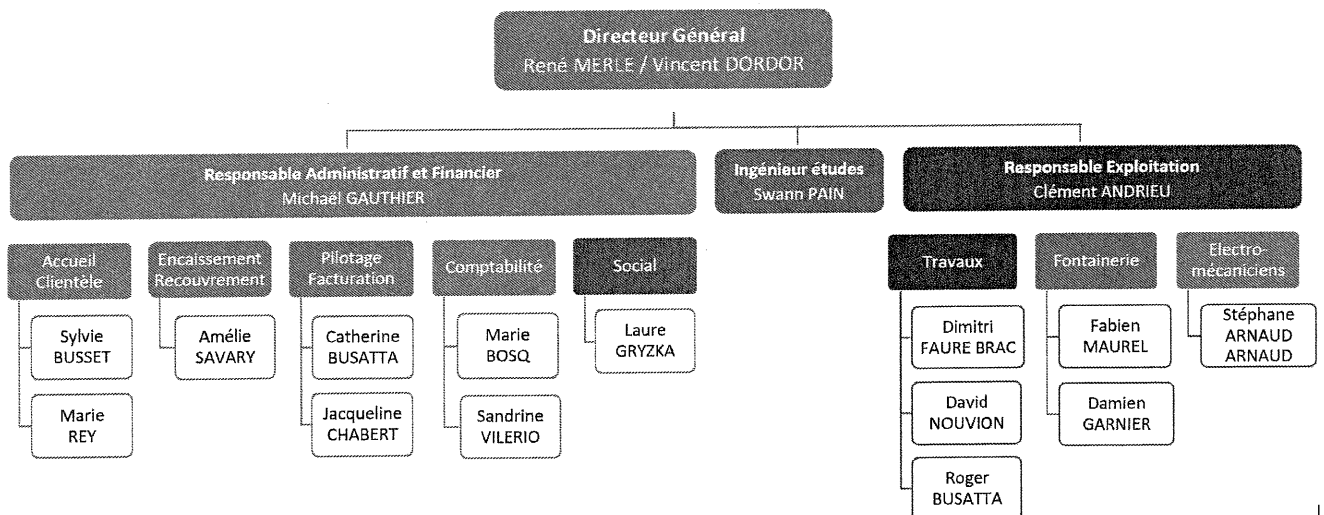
Directeur Général
René MERLE / Vincent DORDOR

Responsable Administratif et Financier
Michaël GAUTHIER

Ingénieur études
Swann PAIN

Responsable Exploitation
Clément ANDRIEU

Accueil Clientèle

Sylvie BUSSET

Marie REY

Encaissement Recouvrement

Amélie SAVARY

Pilotage Facturation

Catherine BUSATTA

Jacqueline CHABERT

Comptabilité

Marie BOSQ

Sandrine VILERIO

Social

Laure GRYZKA

Travaux

Dimitri FAURE BRAC

David NOUVION

Roger BUSATTA

Fontainerie

Fabien MAUREL

Damien GARNIER

Electro-mécaniciens

Stéphane ARNAUD ARNAUD